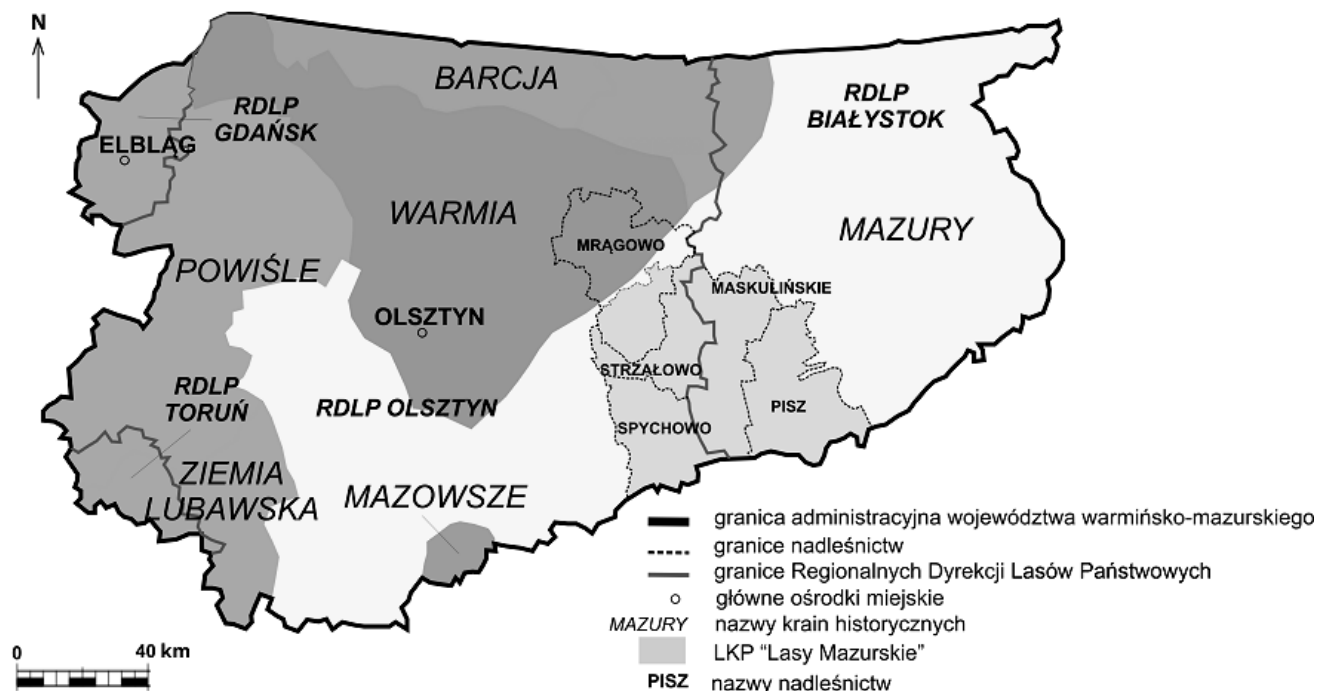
N

BARCJA

RDLP GDAŃSK

ELBLĄG

RDLP BIAŁYSTOK

WARMIA

MRĄGOWO

MAZURY

POWIŚLE

MASKULIŃSKIE

OLSZTYN

STRZAŁOWO

RDLP TORUŃ

RDLP OLSZTYN

PISZ

SPYCHOWO

ZIEMIA LUBAWSKA

MAZOWSZE

granica administracyjna województwa warmińsko-mazurskiego
granice nadleśnictw
granice Regionalnych Dyrekcji Lasów Państwowych
główne ośrodki miejskie
MAZURY nazwy krain historycznych
LKP "Lasy Mazurskie"
PISZ nazwy nadleśnictw

0 40 km